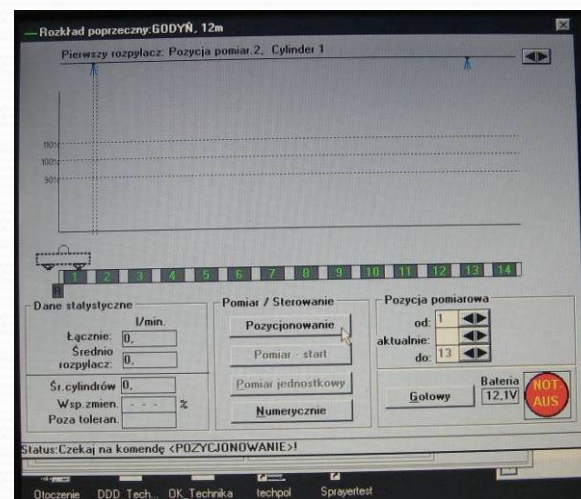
Rozkład poprzeczny:GODYŃ, 12m

Pierwszy rozpylacz: Pozycja pomiar.2, Cylinder 1

110
100
90

1 2 3 4 5 6 7 8 9 10 11 12 13 14

Dane statystyczne
l/min.
Łącznie: 0,
Średnio rozpylacz: 0,
Śr. cylindrów 0,
Wsp. zmien. - - - %
Poza toleran.

Pomiar / Sterowanie
Pozycjonowanie
Pomiar - start
Pomiar jednostkowy
Numerycznie

Pozycja pomiarowa
od: 1
aktualnie:
do: 13

Gotowy
Bateria 12,1V
NOT AUS

Status:Czekaj na komendę <POZYCJONOWANIE>!

Otoczenie DDD Tech... DK_Technika techpol Sprayertest